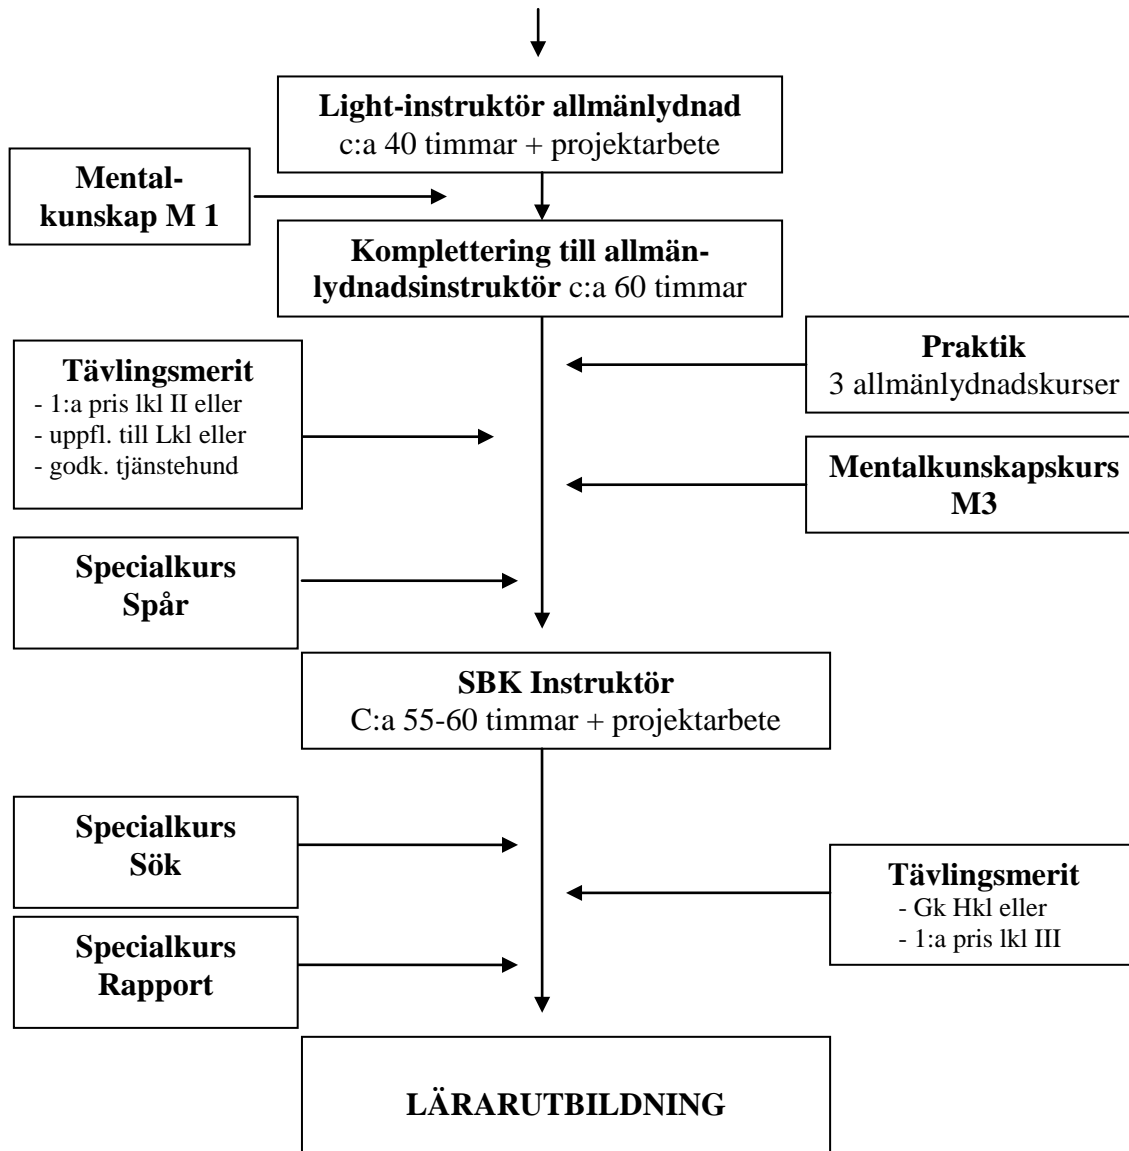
**Light-instruktör allmänlydnad**
c:a 40 timmar + projektarbete

**Mentalkunskap M 1**

**Komplettering till allmänlydnadsinstruktör** c:a 60 timmar

**Tävlingsmerit**
- 1:a pris lkl II eller
- uppfl. till Lkl eller
- godk. tjänstehund

**Praktik**
3 allmänlydnadskurser

**Mentalkunskapskurs M3**

**Specialkurs Spår**

**SBK Instruktör**
C:a 55-60 timmar + projektarbete

**Specialkurs Sök**

**Tävlingsmerit**
- Gk Hkl eller
- 1:a pris lkl III

**Specialkurs Rapport**

**LÄRARUTBILDNING**